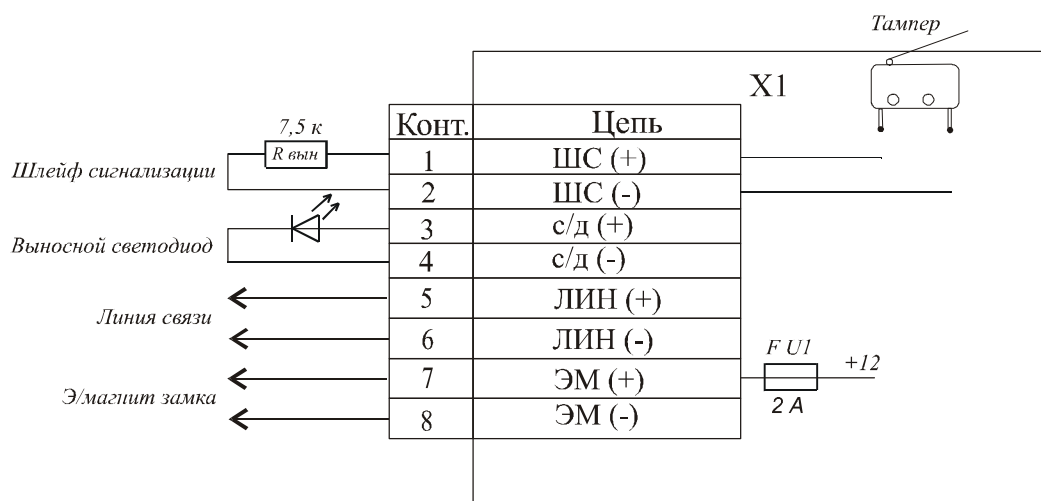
Тампер

X1

7,5 к

R вын

Шлейф сигнализации

Выносной светодиод

Линия связи

Э/магнит замка

| Конт. | Цепь |
|---|---|
| 1 | ШС (+) |
| 2 | ШС (-) |
| 3 | с/д (+) |
| 4 | с/д (-) |
| 5 | ЛИН (+) |
| 6 | ЛИН (-) |
| 7 | ЭМ (+) |
| 8 | ЭМ (-) |

F U1

+12

2 A